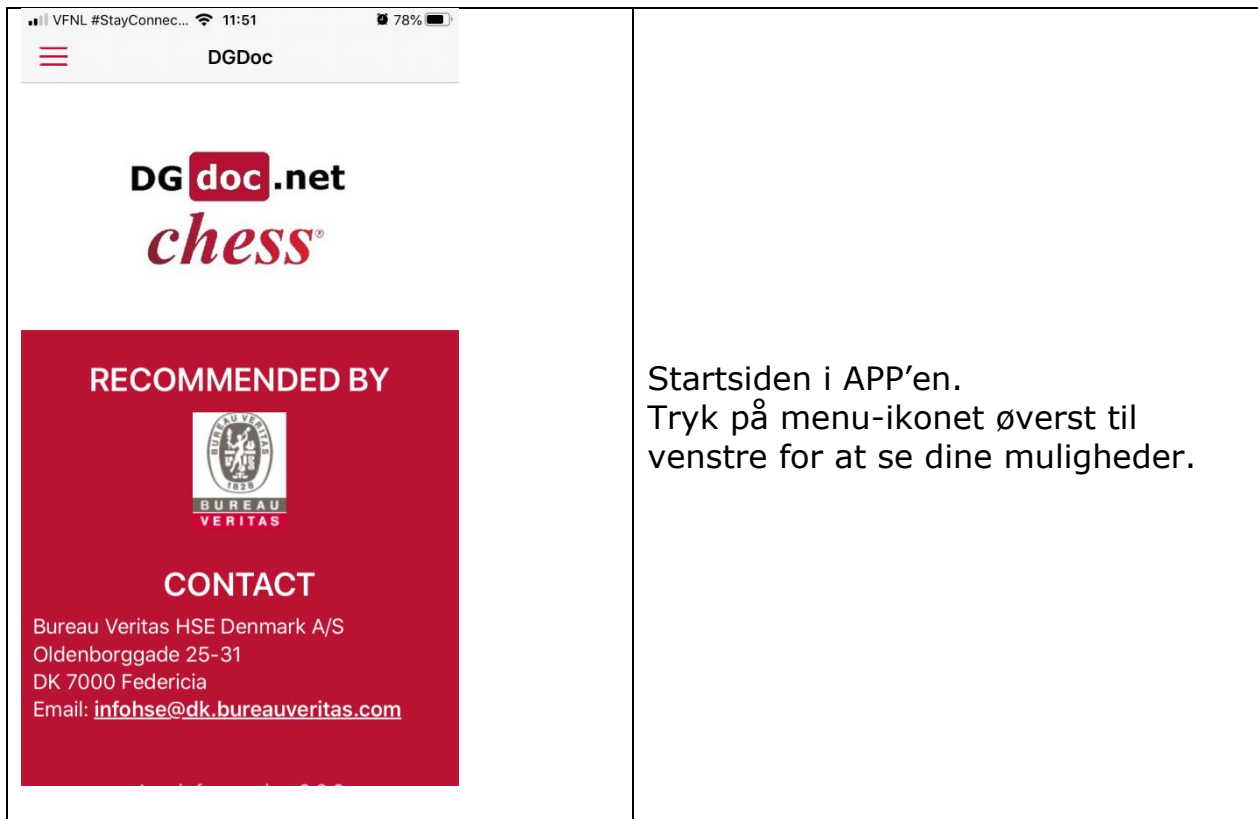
VFNL #StayConnec... 11:51 78%

DGDoc

DG doc .net
chess®

RECOMMENDED BY

BUREAU VERITAS 1828

CONTACT

Bureau Veritas HSE Denmark A/S
Oldenborggade 25-31
DK 7000 Federicia
Email: infohse@dk.bureauveritas.com

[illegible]

Startsiden i APP'en.
Tryk på menu-ikonet øverst til venstre for at se dine muligheder.